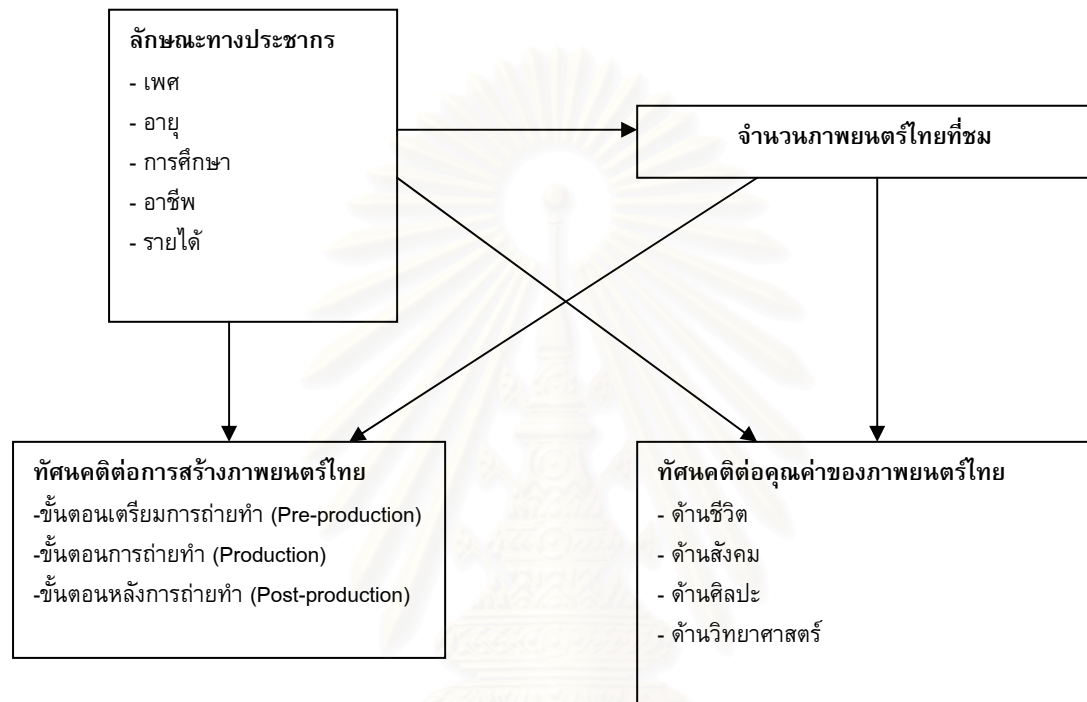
ลักษณะทางประชากร
- เพศ
- อายุ
- การศึกษา
- อาชีพ
- รายได้

จำนวนภาพยนตร์ไทยที่ชม

ทัศนคติต่อการสร้างภาพยนตร์ไทย
-ขั้นตอนเตรียมการถ่ายทำ (Pre-production)
-ขั้นตอนการถ่ายทำ (Production)
-ขั้นตอนหลังการถ่ายทำ (Post-production)

ทัศนคติต่อคุณค่าของภาพยนตร์ไทย
- ด้านชีวิต
- ด้านสังคม
- ด้านศิลปะ
- ด้านวิทยาศาสตร์